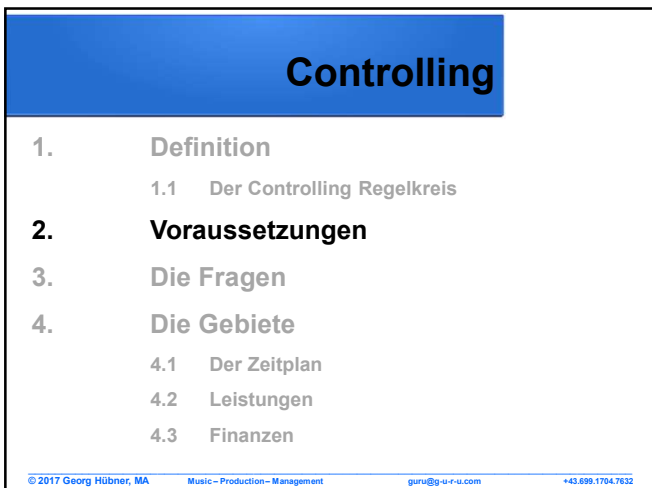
Controlling

1. Definition

1.1 Der Controlling Regelkreis

2. Voraussetzungen

3. Die Fragen

4. Die Gebiete

4.1 Der Zeitplan

4.2 Leistungen

4.3 Finanzen

© 2017 Georg Hübner, MA Music – Production – Management guru@g-u-r-u.com +43.699.1704.7632